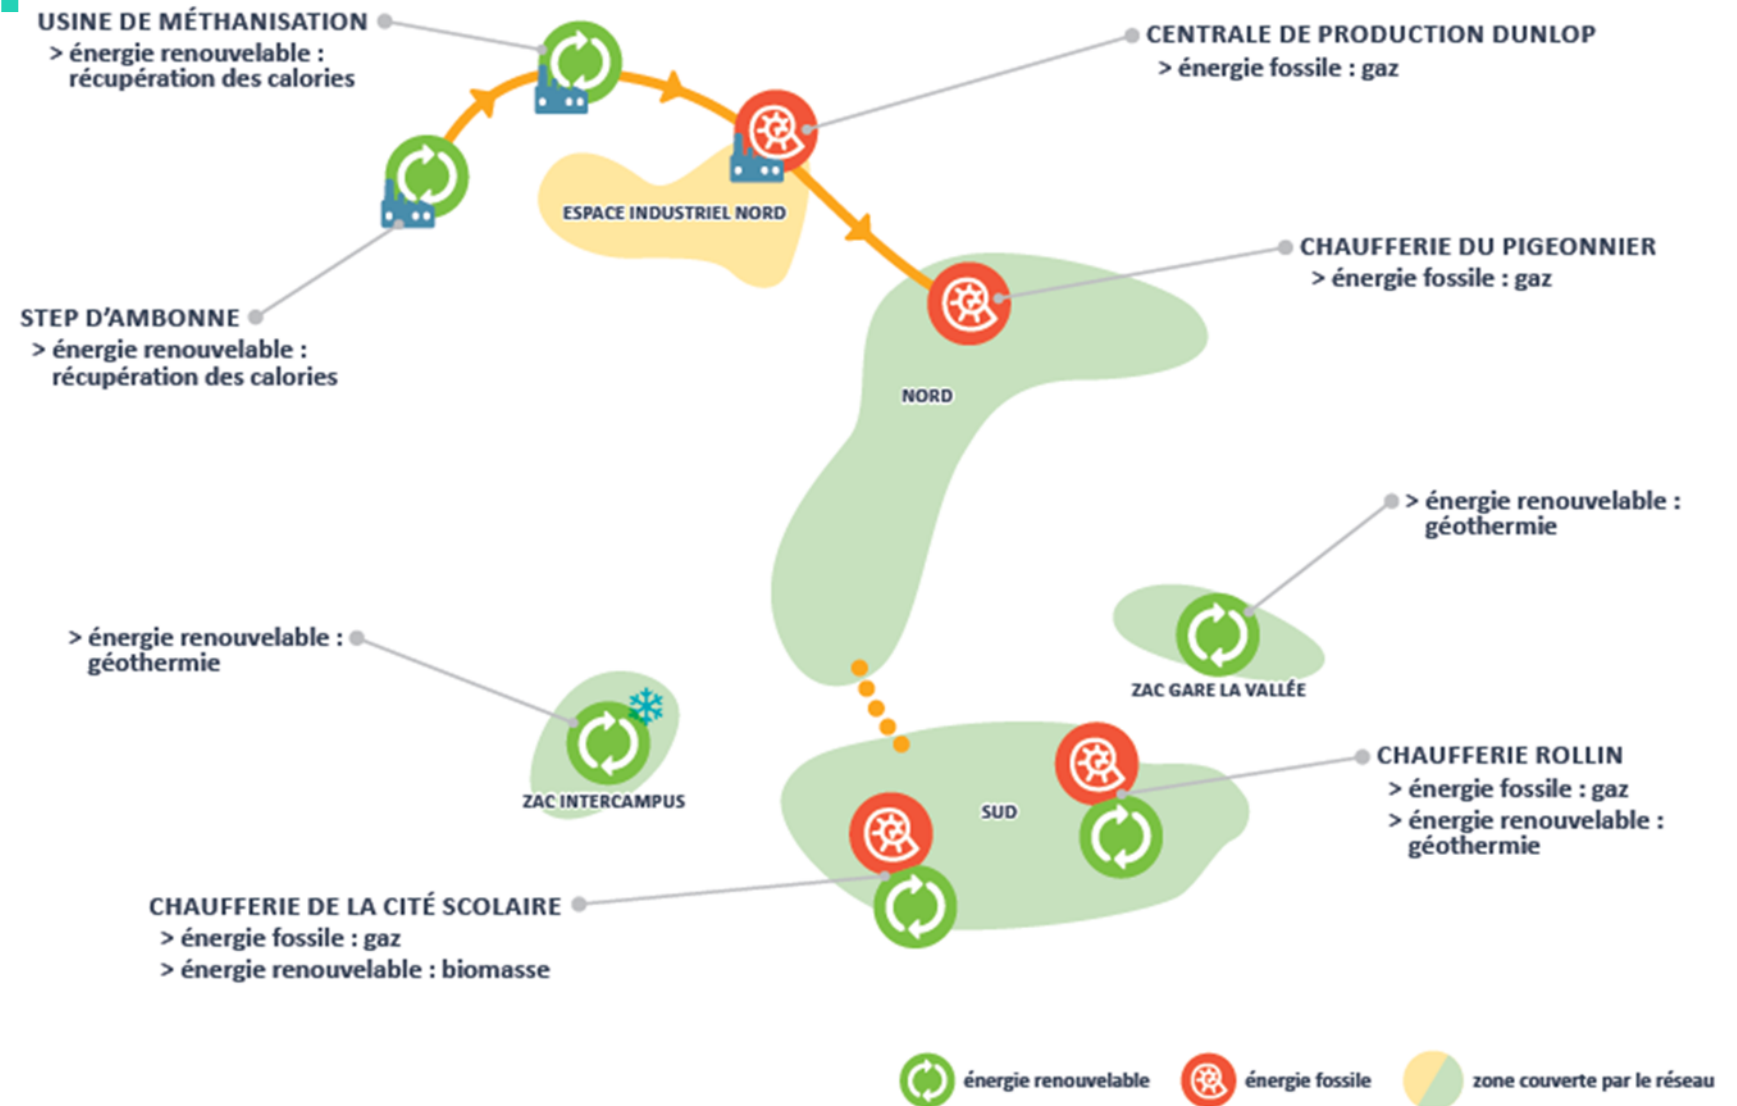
USINE DE MÉTHANISATION
> énergie renouvelable : récupération des calories

CENTRALE DE PRODUCTION DUNLOP
> énergie fossile : gaz

ESPACE INDUSTRIEL NORD

CHAUFFERIE DU PIGEONNIER
> énergie fossile : gaz

STEP D'AMBONNE
> énergie renouvelable : récupération des calories

NORD

> énergie renouvelable : géothermie

ZAC GARE LA VALLÉE

> énergie renouvelable : géothermie

ZAC INTERCAMPUS

CHAUFFERIE ROLLIN
> énergie fossile : gaz
> énergie renouvelable : géothermie

SUD

CHAUFFERIE DE LA CITÉ SCOLAIRE
> énergie fossile : gaz
> énergie renouvelable : biomasse

énergie renouvelable
énergie fossile
zone couverte par le réseau